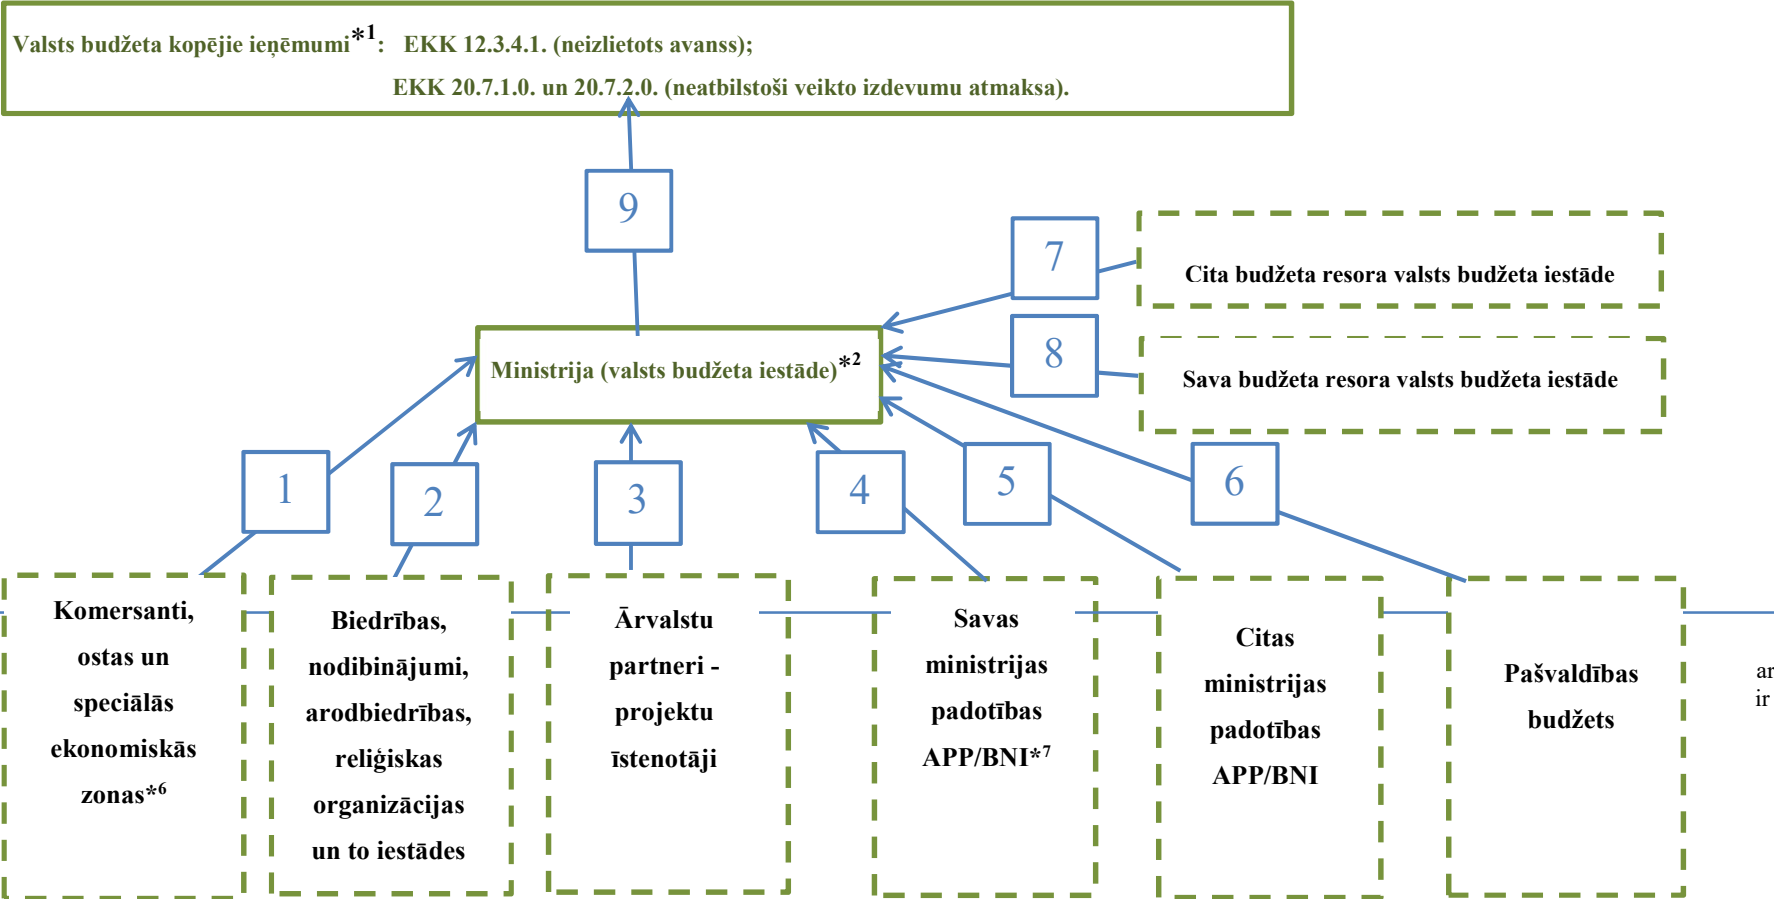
Valsts budžeta kopējie ieņēmumi$^{*1}$: EKK 12.3.4.1. (neizlietots avanss);
EKK 20.7.1.0. un 20.7.2.0. (neatbilstoši veikto izdevumu atmaksa).

9

7

Cita budžeta resora valsts budžeta iestāde

8

Sava budžeta resora valsts budžeta iestāde

Ministrija (valsts budžeta iestāde)$^{*2}$

1

2

3

4

5

6

Komersanti, ostas un speciālās ekonomiskās zonas$^{*6}$

Biedrības, nodibinājumi, arodbiedrības, reliģiskas organizācijas un to iestādes

Ārvalstu partneri - projektu īstenotāji

Savas ministrijas padotības APP/BNI$^{*7}$

Citas ministrijas padotības APP/BNI

Pašvaldības budžets

ar
ir